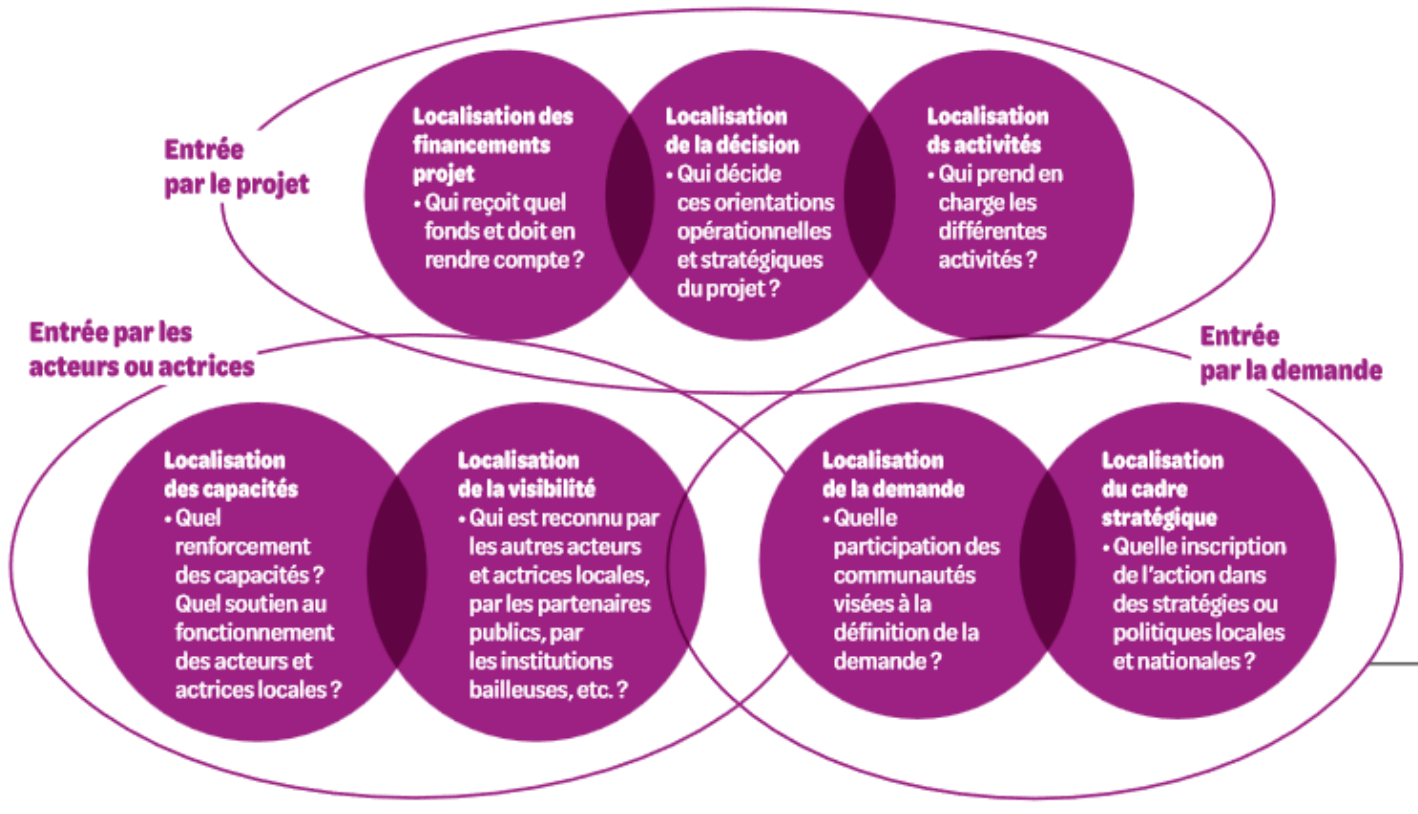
Entrée par le projet

Localisation des financements projet
• Qui reçoit quel fonds et doit en rendre compte ?

Localisation de la décision
• Qui décide ces orientations opérationnelles et stratégiques du projet ?

Localisation ds activités
• Qui prend en charge les différentes activités ?

Entrée par les acteurs ou actrices

Entrée par la demande

Localisation des capacités
• Quel renforcement des capacités ? Quel soutien au fonctionnement des acteurs et actrices locales ?

Localisation de la visibilité
• Qui est reconnu par les autres acteurs et actrices locales, par les partenaires publics, par les institutions bailleuses, etc. ?

Localisation de la demande
• Quelle participation des communautés visées à la définition de la demande ?

Localisation du cadre stratégique
• Quelle inscription de l'action dans des stratégies ou politiques locales et nationales ?